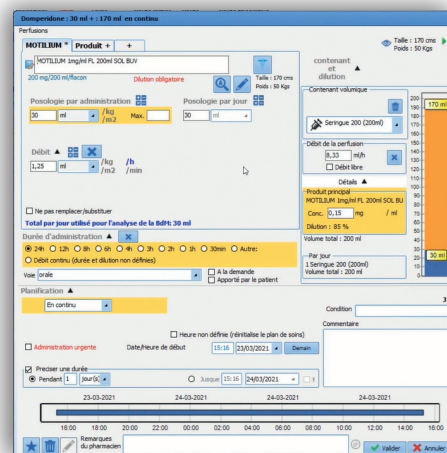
Domperidone : 30 ml + : 170 ml en continu

Perfusions

MOTILIUM * | Produit + | +

Taille : 170 cms
Poids : 50 Kgs

MOTILIUM 1mg/ml FL 200ml SOL BUV

200 mg/200 ml/flacon

Dilution obligatoire

Taille : 170 cms
Poids : 50 Kgs

contenant et dilution

Posologie par administration

30 ml /kg /m2 Max.

Posologie par jour

30 ml

Débit ▲

1,25 ml /kg /m2 /h /min

Ne pas remplacer/substituer

Total par jour utilisé pour l'analyse de la BdM: 30 ml

Contenant volumique

Seringue 200 (200ml)

Débit de la perfusion

8,33 ml/h

Débit libre

Détails ▲

Produit principal
MOTILIUM 1mg/ml FL 200ml SOL BU

Conc. 0,15 mg / ml

Dilution : 85 %

Volume total : 200 ml

Par jour
1 Seringue 200 (200ml)
Volume total : 200 ml

200 170 ml 190 180 170 160 150 140 130 120 110 100 90 80 70 60 50 40 30 30 ml 20 10

Durée d'administration ▲

24h 12h 8h 6h 4h 3h 2h 1h 30min Autre:

Débit continu (durée et dilution non définies)

Voie orale

A la demande

Apporté par le patient

Planification ▲

En continu

Condition

Commentaire

Heure non définie (réinitialise le plan de soins)

Administration urgente

Date/Heure de début 15:16 23/03/2021 Demain

Préciser une durée

Pendant 1 jour(s)

Jusque 15:16 24/03/2021

23-03-2021 24-03-2021 24-03-2021

18:00 20:00 22:00 00:00 02:00 04:00 06:00 08:00 10:00 12:00 14:00 16:00

Remarques du pharmacien

Valider Annuler